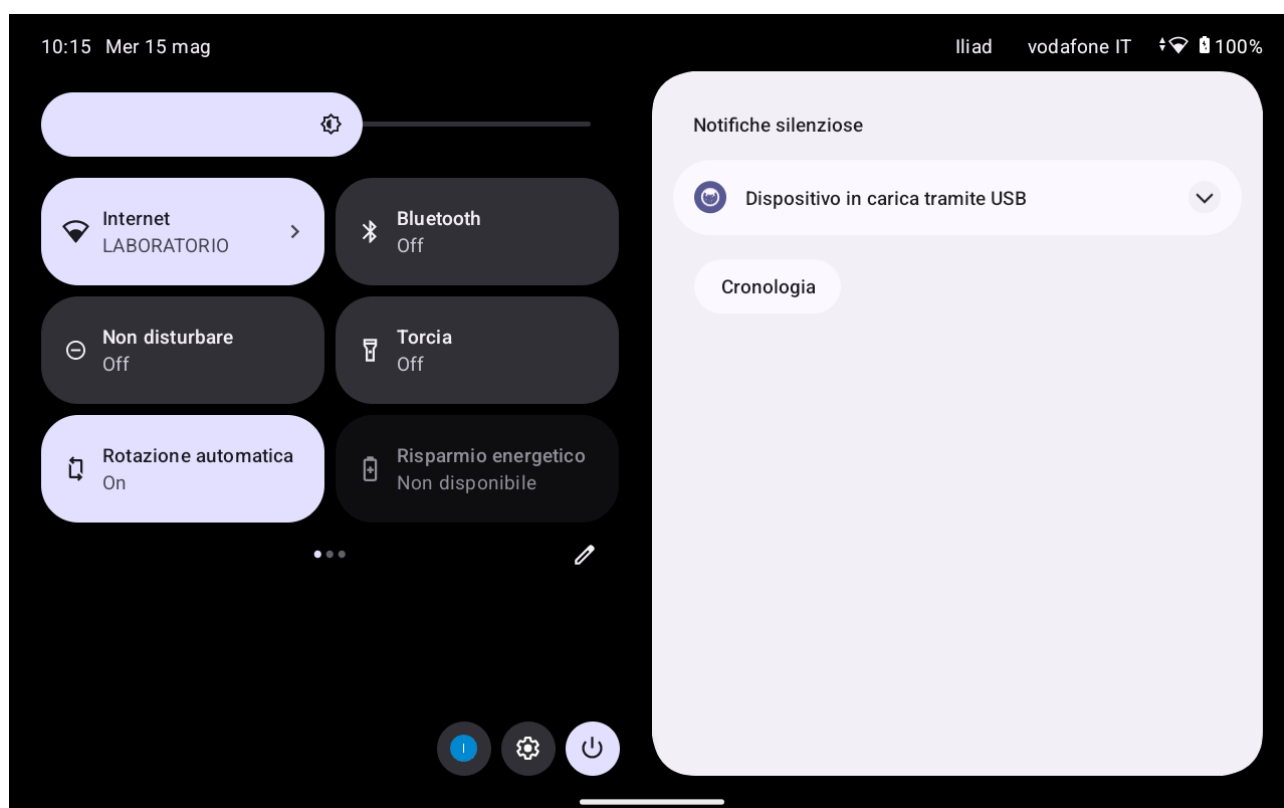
10:15 Mer 15 mag

Iliad vodafone IT 100%

Internet
LABORATORIO

Bluetooth
Off

Non disturbare
Off

Torcia
Off

Rotazione automatica
On

Risparmio energetico
Non disponibile

Notifiche silenziose

Dispositivo in carica tramite USB

Cronologia